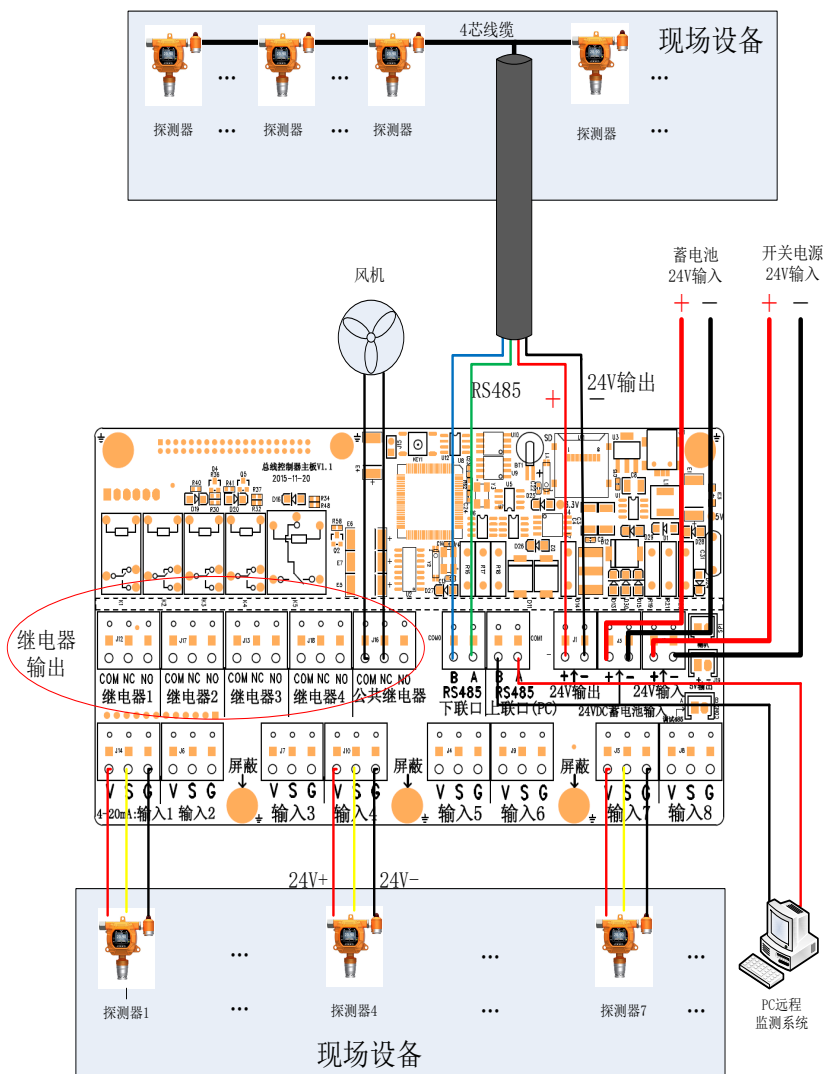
现场设备

4芯线缆

探测器 … 探测器 … 探测器 … 探测器 …

…

风机

蓄电池 24V输入

开关电源 24V输入

+ −

+ −

RS485

24V输出

+

−

总线控制器主板V1.1
2015-11-20

继电器输出

COM NC NO 继电器1
COM NC NO 继电器2
COM NC NO 继电器3
COM NC NO 继电器4
COM NC NO 公共继电器

B A RS485 下联口
B A RS485 上联口(PC)

+ − 24V输出
+ − 24V输入
24VDC蓄电池输入

V S G 4-20mA:输入1
V S G 输入2
屏蔽
V S G 输入3
V S G 输入4
屏蔽
V S G 输入5
V S G 输入6
屏蔽
V S G 输入7
V S G 输入8

24V+ 24V-

探测器1 … 探测器4 … 探测器7 …

PC远程监测系统

现场设备